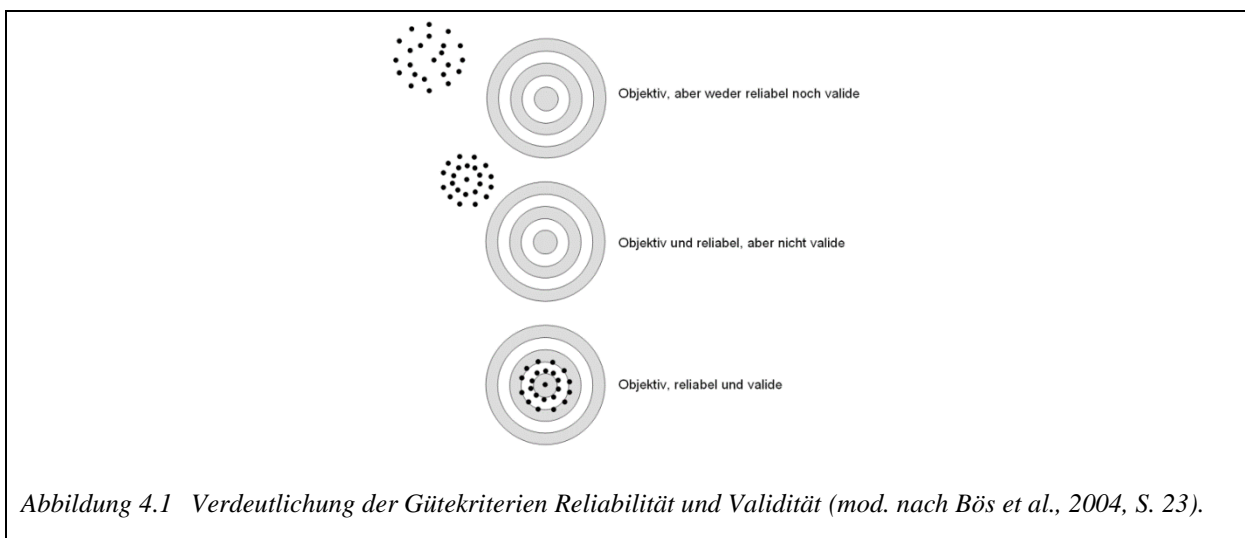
Objektiv, aber weder reliabel noch valide

Objektiv und reliabel, aber nicht valide

Objektiv, reliabel und valide

Abbildung 4.1 Verdeutlichung der Gütekriterien Reliabilität und Validität (mod. nach Bös et al., 2004, S. 23).